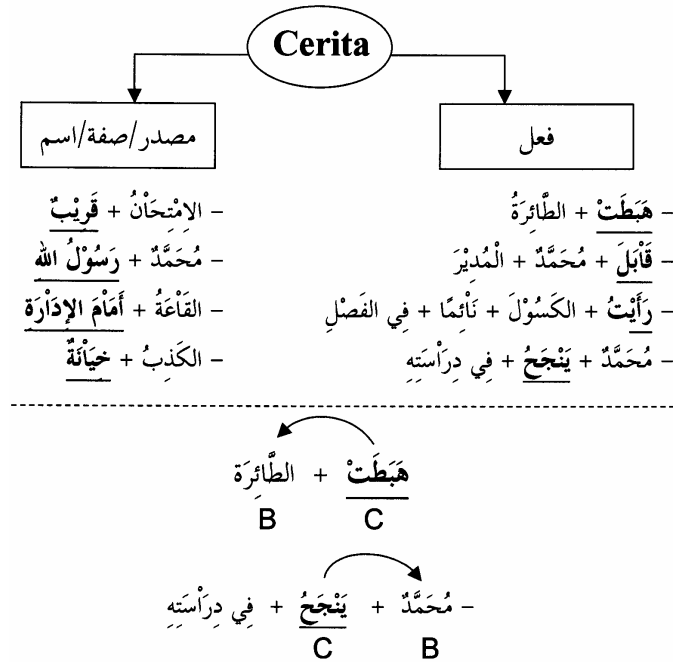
Cerita

فعل

مصدر/صفة/اسم

– هَبَطَتْ + الطَّائِرَةُ
– قَابَلَ + مُحَمَّدٌ + الْمُدِيْرَ
– رَأَيْتُ + الكَسُوْلَ + نَائِمًا + فِي الفَصْلِ
– مُحَمَّدٌ + يَنْجَحُ + فِي دِرَاسَتِهِ

– الامْتِحَانُ + قَرِيْبٌ
– مُحَمَّدٌ + رَسُوْلُ اللهِ
– القَاعَةُ + أَمَامَ الإِدَارَةِ
– الكَذِبُ + خِيَانَةٌ

هَبَطَتْ + الطَّائِرَةُ
C B

– مُحَمَّدٌ + يَنْجَحُ + فِي دِرَاسَتِهِ
B C